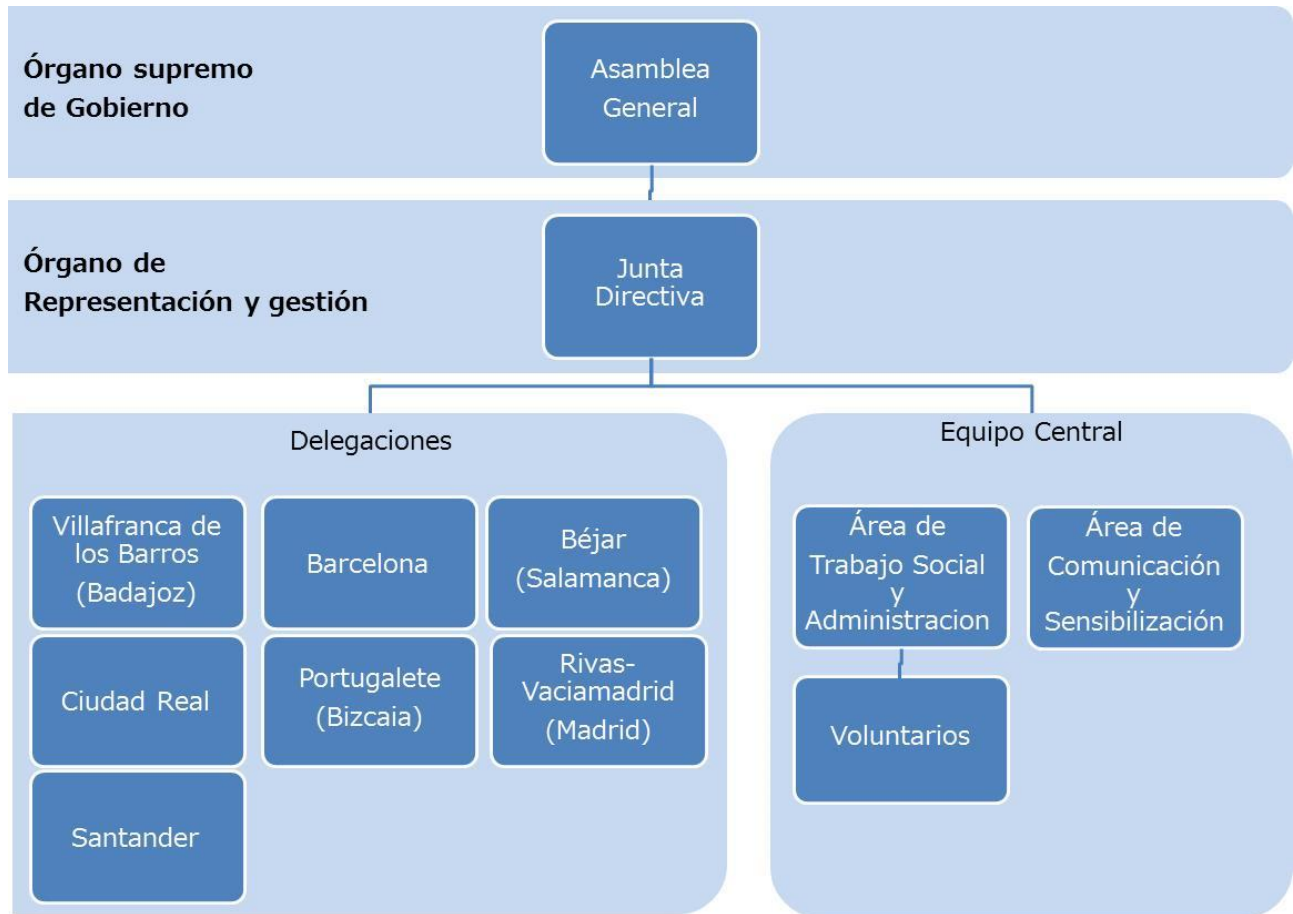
Órgano supremo de Gobierno

Asamblea General

Órgano de Representación y gestión

Junta Directiva

Delegaciones

Villafranca de los Barros (Badajoz)

Barcelona

Béjar (Salamanca)

Ciudad Real

Portugalete (Bizcaia)

Rivas-Vaciamadrid (Madrid)

Santander

Equipo Central

Área de Trabajo Social y Administracion

Área de Comunicación y Sensibilización

Voluntarios